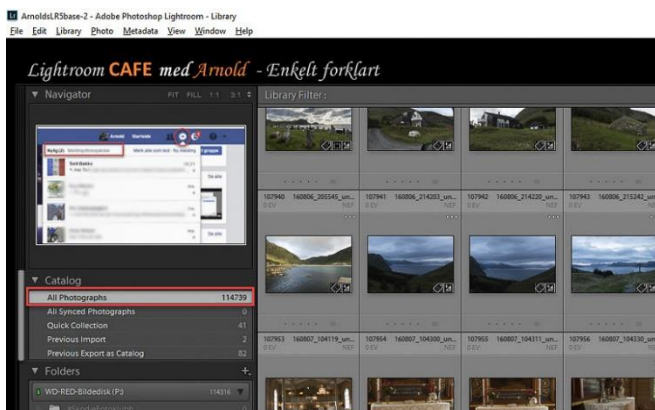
ArnoldsLR5base-2 - Adobe Photoshop Lightroom - Library
File Edit Library Photo Metadata View Window Help

Lightroom CAFE med Arnold - Enkelt forklart

Navigator FIT FILL 1:1 3:1
Library Filter :

107940 160806_205545_un... NEF
107941 160806_214203_un... NEF
107942 160806_214220_un... NEF
107943 160806_215242_un... NEF

Catalog
All Photographs 114739
All Synced Photographs 0
Quick Collection 41
Previous Import 2
Previous Export as Catalog 82

107953 160807_104119_un... NEF
107954 160807_104300_un... NEF
107955 160807_104311_un... NEF
107956 160807_104330_un... NEF

Folders +
WD-RED-Bildedisk (P:) 114316
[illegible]